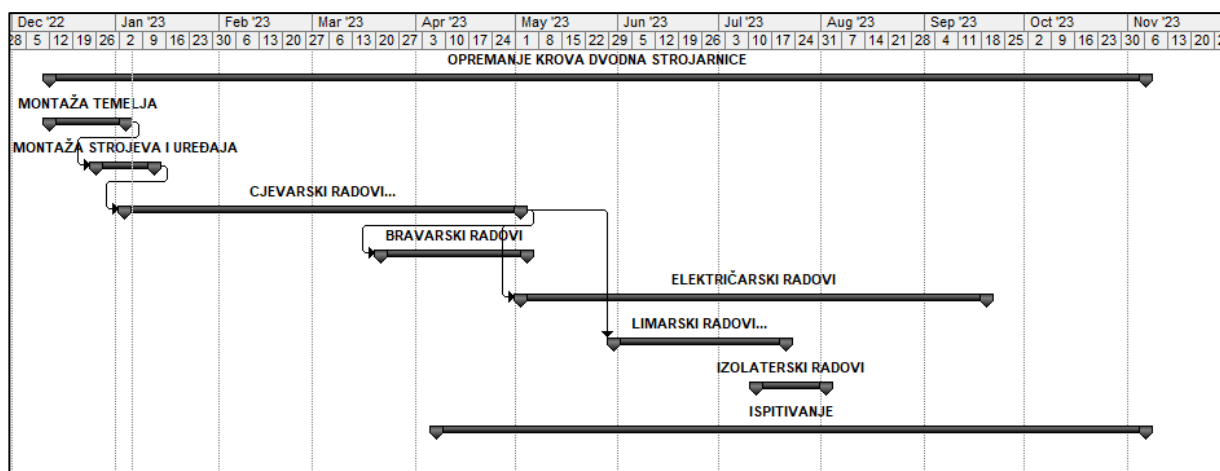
| Dec '22 | | | | | Jan '23 | | | | Feb '23 | | | | Mar '23 | | | | Apr '23 | | | | | May '23 | | | | Jun '23 | | | | Jul '23 | | | | | Aug '23 | | | | Sep '23 | | | | Oct '23 | | | | | Nov '23 | | | |
|---|---|---|---|---|---|---|---|---|---|---|---|---|---|---|---|---|---|---|---|---|---|---|---|---|---|---|---|---|---|---|---|---|---|---|---|---|---|---|---|---|---|---|---|---|---|---|---|---|---|---|---|---|---|---|---|
| 28 | 5 | 12 | 19 | 26 | 2 | 9 | 16 | 23 | 30 | 6 | 13 | 20 | 27 | 6 | 13 | 20 | 27 | 3 | 10 | 17 | 24 | 1 | 8 | 15 | 22 | 29 | 5 | 12 | 19 | 26 | 3 | 10 | 17 | 24 | 31 | 7 | 14 | 21 | 28 | 4 | 11 | 18 | 25 | 2 | 9 | 16 | 23 | 30 | 6 | 13 | 20 | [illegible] |

OPREMANJE KROVA DVODNA STROJARNICE

MONTAŽA TEMELJA

MONTAŽA STROJEVA I UREĐAJA

CJEVARSKI RADOVI...

BRAVARSKI RADOVI

ELEKTRIČARSKI RADOVI

LIMARSKI RADOVI...

IZOLATERSKI RADOVI

ISPITIVANJE